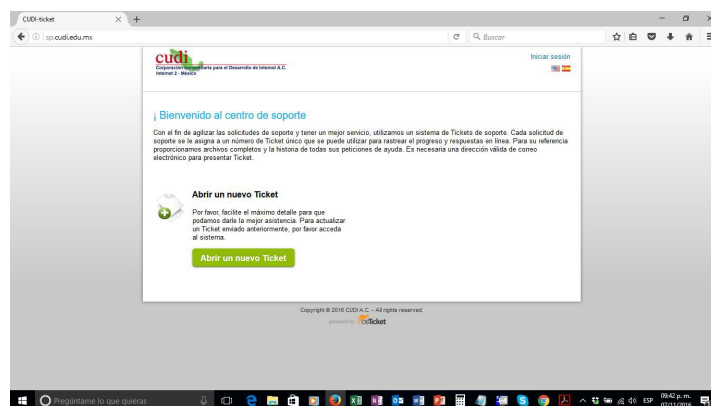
CUDI-ticket

sp.cudi.edu.mx

Buscar

cudi
Corporación Universitaria para el Desarrollo de Internet A.C.
Internet 2 - México

Iniciar sesión

¡ Bienvenido al centro de soporte

Con el fin de agilizar las solicitudes de soporte y tener un mejor servicio, utilizamos un sistema de Tickets de soporte. Cada solicitud de soporte se le asigna a un número de Ticket único que se puede utilizar para rastrear el progreso y respuestas en línea. Para su referencia proporcionamos archivos completos y la historia de todas sus peticiones de ayuda. Es necesaria una dirección válida de correo electrónico para presentar Ticket.

Abrir un nuevo Ticket

Por favor, facilite el máximo detalle para que podamos darle la mejor asistencia. Para actualizar un Ticket enviado anteriormente, por favor acceda al sistema.

Abrir un nuevo Ticket

Copyright © 2016 CUDI A.C. - All rights reserved.

powered by osTicket

Pregúntame lo que quieras

ESP 09:42 p. m. 07/11/2016